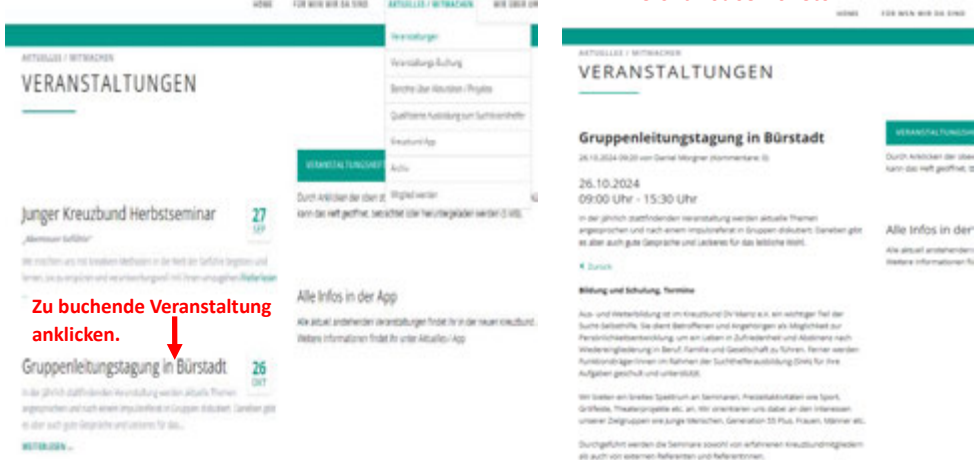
HOME FÜR WEN WIR DA SIND AKTUELLES / MITMACHEN WIR ÜBER UNS

Veranstaltungen
Veranstaltungs-Buchung
Berichte über Aktivitäten / Projekte
Qualifizierte Ausbildung zum Suchtkrankenhelfer
Kreuzbund-App
Archiv
Mitglied werden

AKTUELLES / MITMACHEN
VERANSTALTUNGEN

VERANSTALTUNGSHEFT

Durch Anklicken der oben st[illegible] kann das Heft geöffnet, betrachtet oder heruntergeladen werden (3 MB).

Junger Kreuzbund Herbstseminar
„Abenteuer Gefühle"
Wir möchten uns mit kreativen Methoden in die Welt der Gefühle begeben und lernen, sie zu ergründen und verantwortungsvoll mit ihnen umzugehen. Weiterlesen

27 SEP

Alle Infos in der App
Alle aktuell anstehenden Veranstaltungen findet ihr in der neuen Kreuzbund-App. Weitere Informationen findet ihr unter Aktuelles / App

Zu buchende Veranstaltung anklicken.

Gruppenleitungstagung in Bürstadt
In der jährlich stattfindenden Veranstaltung werden aktuelle Themen angesprochen und nach einem Impulsreferat in Gruppen diskutiert. Daneben gibt es aber auch gute Gespräche und Leckeres für das...

26 OKT

WEITERLESEN ...

HOME FÜR WEN WIR DA SIND

AKTUELLES / MITMACHEN
VERANSTALTUNGEN

Gruppenleitungstagung in Bürstadt
26.10.2024 09:20 von Daniel Morgner (Kommentare: 0)

26.10.2024
09:00 Uhr - 15:30 Uhr

In der jährlich stattfindenden Veranstaltung werden aktuelle Themen angesprochen und nach einem Impulsreferat in Gruppen diskutiert. Daneben gibt es aber auch gute Gespräche und Leckeres für das leibliche Wohl.

< Zurück

Bildung und Schulung, Termine

Aus- und Weiterbildung ist im Kreuzbund DV Mainz e.V. ein wichtiger Teil der Sucht-Selbsthilfe. Sie dient Betroffenen und Angehörigen als Möglichkeit zur Persönlichkeitsentwicklung, um ein Leben in Zufriedenheit und Abstinenz nach Wiedereingliederung in Beruf, Familie und Gesellschaft zu führen. Ferner werden Funktionsträger/innen im Rahmen der Suchthelferausbildung (SHA) für ihre Aufgaben geschult und unterstützt.

Wir bieten ein breites Spektrum an Seminaren, Freizeitaktivitäten wie Sport, Grillfeste, Theaterprojekte etc. an. Wir orientieren uns dabei an den Interessen unserer Zielgruppen wie junge Menschen, Generation 55 Plus, Frauen, Männer etc.

Durchgeführt werden die Seminare sowohl von erfahrenen Kreuzbundmitgliedern als auch von externen Referenten und Referentinnen.

VERANSTALTUNGSH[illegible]
Durch Anklicken der oben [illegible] kann das Heft geöffnet, b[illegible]

Alle Infos in der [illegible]
Alle aktuell anstehenden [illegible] Weitere Informationen fi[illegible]